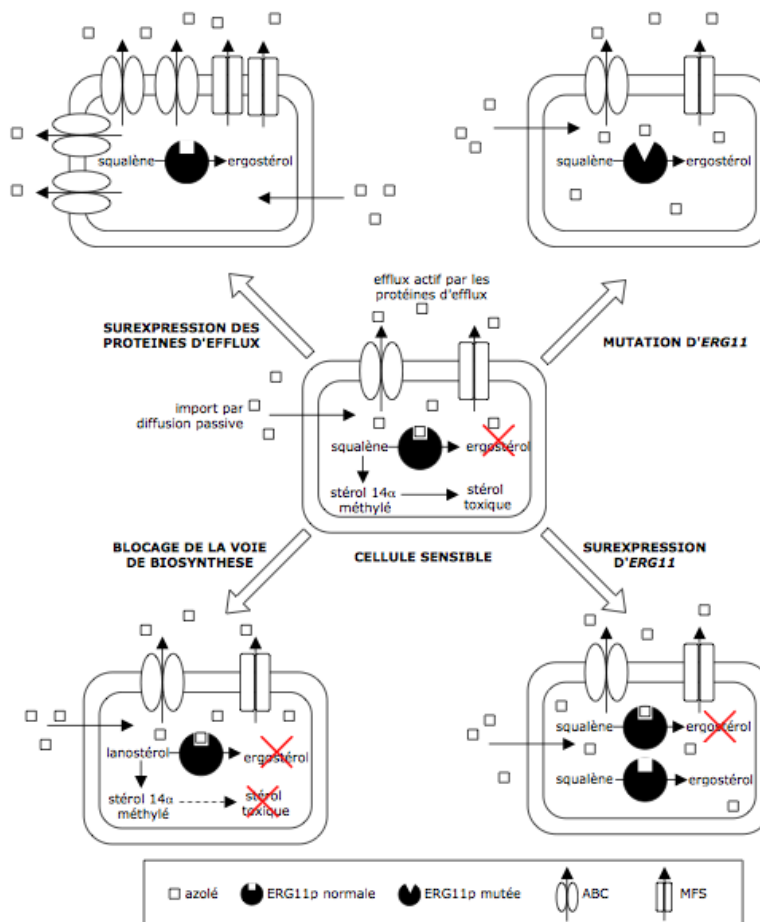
squalène ergostérol

squalène ergostérol

efflux actif par les protéines d'efflux

SUREXPRESSION DES PROTEINES D'EFFLUX

MUTATION D'ERG11

import par diffusion passive

squalène ergostérol

stérol 14α méthylé

stérol toxique

BLOCAGE DE LA VOIE DE BIOSYNTHESE

CELLULE SENSIBLE

SUREXPRESSION D'ERG11

lanostérol ergostérol

stérol 14α méthylé

stérol toxique

squalène ergostérol

squalène ergostérol

azolé ERG11p normale ERG11p mutée ABC MFS